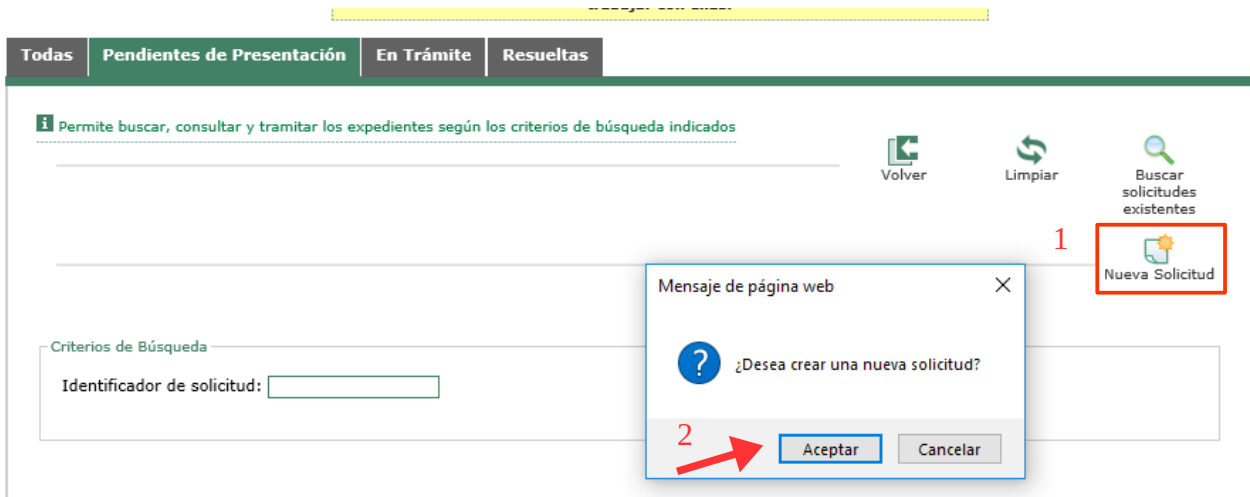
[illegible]

Todas | Pendientes de Presentación | En Trámite | Resueltas

Permite buscar, consultar y tramitar los expedientes según los criterios de búsqueda indicados

Volver

Limpiar

Buscar solicitudes existentes

1

Nueva Solicitud

Criterios de Búsqueda

Identificador de solicitud:

Mensaje de página web

¿Desea crear una nueva solicitud?

2

Aceptar

Cancelar